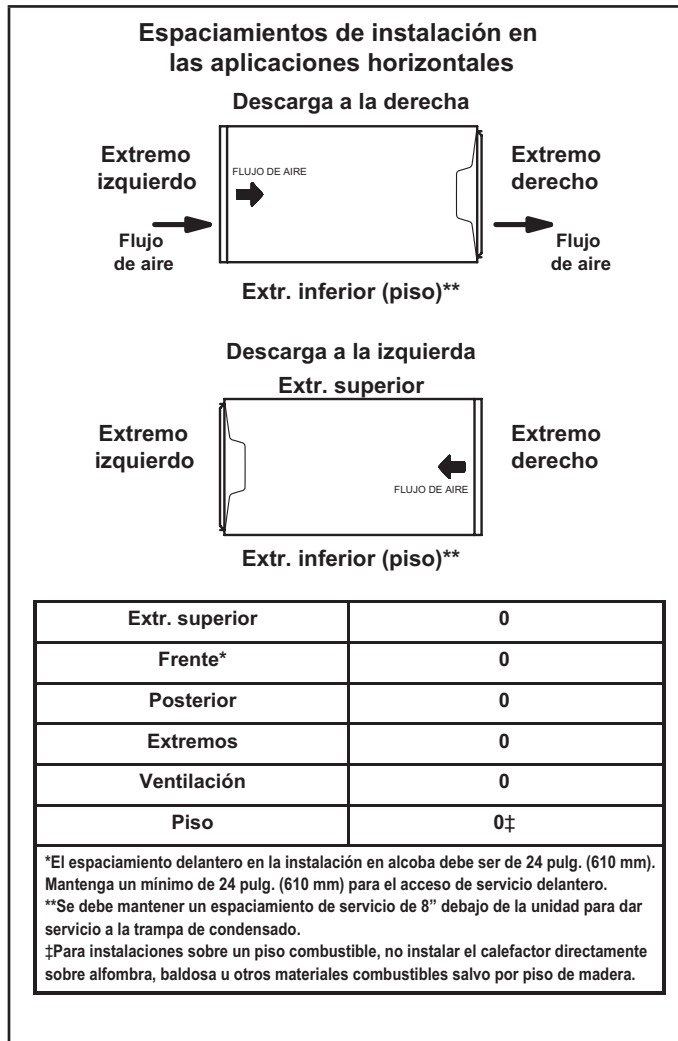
Espaciamientos de instalación en las aplicaciones horizontales

Descarga a la derecha

Extremo izquierdo

FLUJO DE AIRE

Extremo derecho

Flujo de aire

Flujo de aire

Extr. inferior (piso)**

Descarga a la izquierda

Extr. superior

Extremo izquierdo

Extremo derecho

FLUJO DE AIRE

Extr. inferior (piso)**

| Extr. superior | 0 |
|---|---|
| Frente* | 0 |
| Posterior | 0 |
| Extremos | 0 |
| Ventilación | 0 |
| Piso | 0‡ |

*El espaciamiento delantero en la instalación en alcoba debe ser de 24 pulg. (610 mm). Mantenga un mínimo de 24 pulg. (610 mm) para el acceso de servicio delantero.
**Se debe mantener un espaciamiento de servicio de 8" debajo de la unidad para dar servicio a la trampa de condensado.
‡Para instalaciones sobre un piso combustible, no instalar el calefactor directamente sobre alfombra, baldosa u otros materiales combustibles salvo por piso de madera.